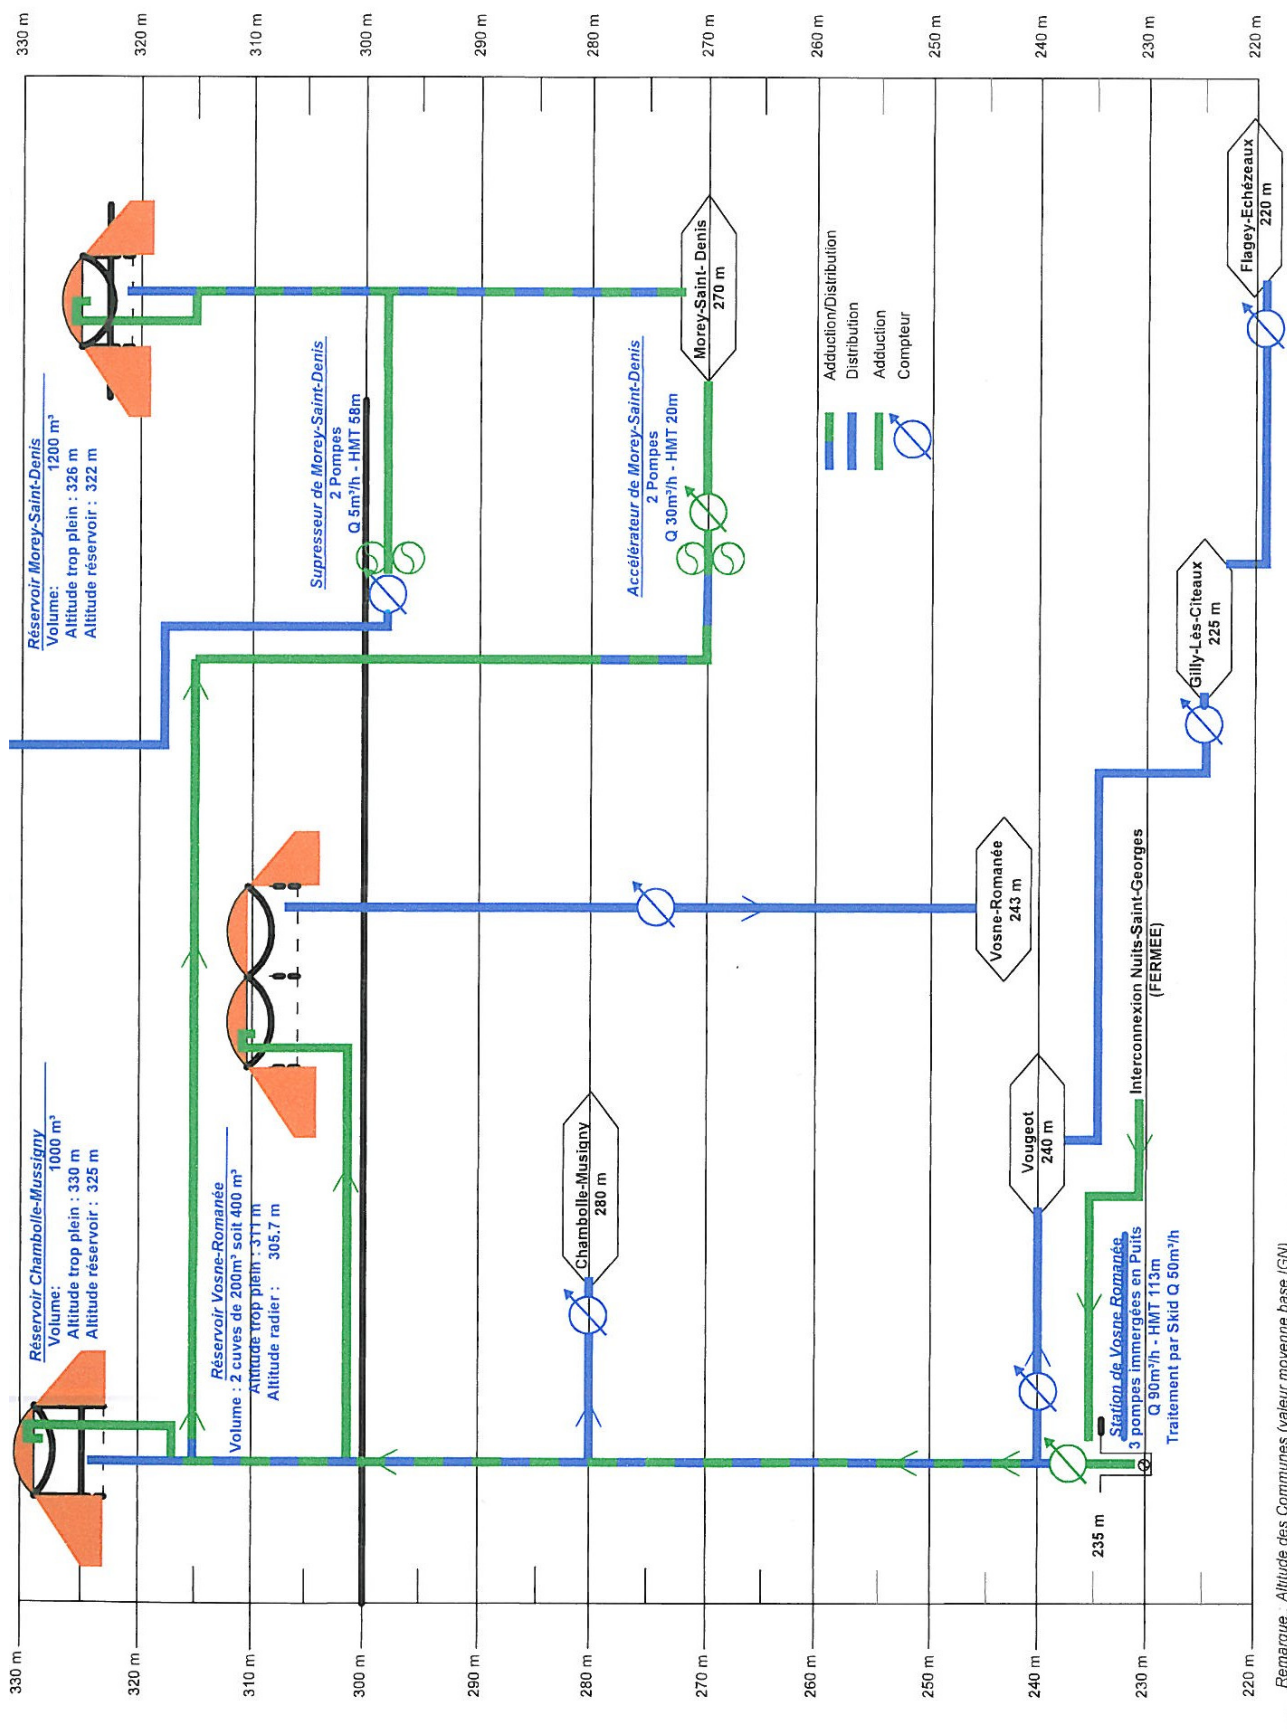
330 m
320 m
310 m
300 m
290 m
280 m
270 m
260 m
250 m
240 m
230 m
220 m

Réservoir Morey-Saint-Denis
Volume: 1200 m³
Altitude trop plein : 326 m
Altitude réservoir : 322 m

Supresseur de Morey-Saint-Denis
2 Pompes
Q 5m³/h - HMT 58m

Accélérateur de Morey-Saint-Denis
2 Pompes
Q 30m³/h - HMT 20m

Morey-Saint- Denis
270 m

Adduction/Distribution
Distribution
Adduction
Compteur

Flagey-Echézeaux
220 m

Gilly-Lès-Cîteaux
225 m

Vosne-Romanée
243 m

Interconnexion Nuits-Saint-Georges
(FERMEE)

Réservoir Chambolle-Mussigny
Volume: 1000 m³
Altitude trop plein : 330 m
Altitude réservoir : 325 m

Réservoir Vosne-Romanée
Volume : 2 cuves de 200m³ soit 400 m³
Altitude trop plein : 311 m
Altitude radier : 305.7 m

Chambolle-Musigny
280 m

Vougeot
240 m

Station de Vosne Romanée
3 pompes immergées en Puits
Q 90m³/h - HMT 113m
Traitement par Skid Q 50m³/h

235 m

Remarque : Altitude des Communes (valeur moyenne base IGN)

330 m
320 m
310 m
300 m
290 m
280 m
270 m
260 m
250 m
240 m
230 m
220 m